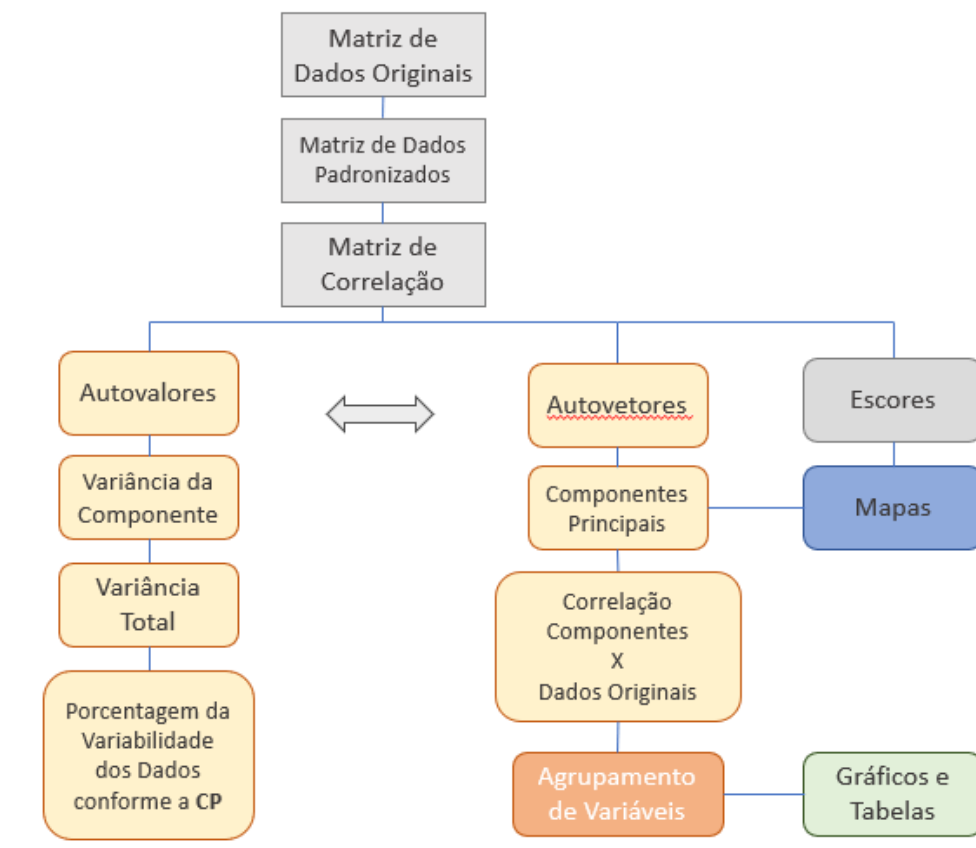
Matriz de Dados Originais

Matriz de Dados Padronizados

Matriz de Correlação

Autovalores

Variância da Componente

Variância Total

Porcentagem da Variabilidade dos Dados conforme a **CP**

Autovetores

Componentes Principais

Correlação Componentes X Dados Originais

Agrupamento de Variáveis

Escores

Mapas

Gráficos e Tabelas